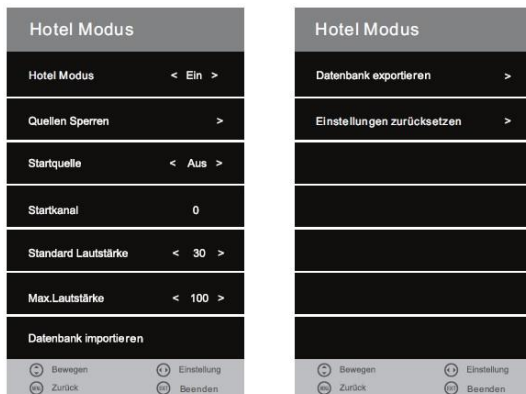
Hotel Modus

Hotel Modus < Ein >

Quellen Sperren >

Startquelle < Aus >

Startkanal 0

Standard Lautstärke < 30 >

Max.Lautstärke < 100 >

Datenbank importieren

Bewegen
Einstellung
Zurück
Beenden

Hotel Modus

Datenbank exportieren >

Einstellungen zurücksetzen >

Bewegen
Einstellung
Zurück
Beenden